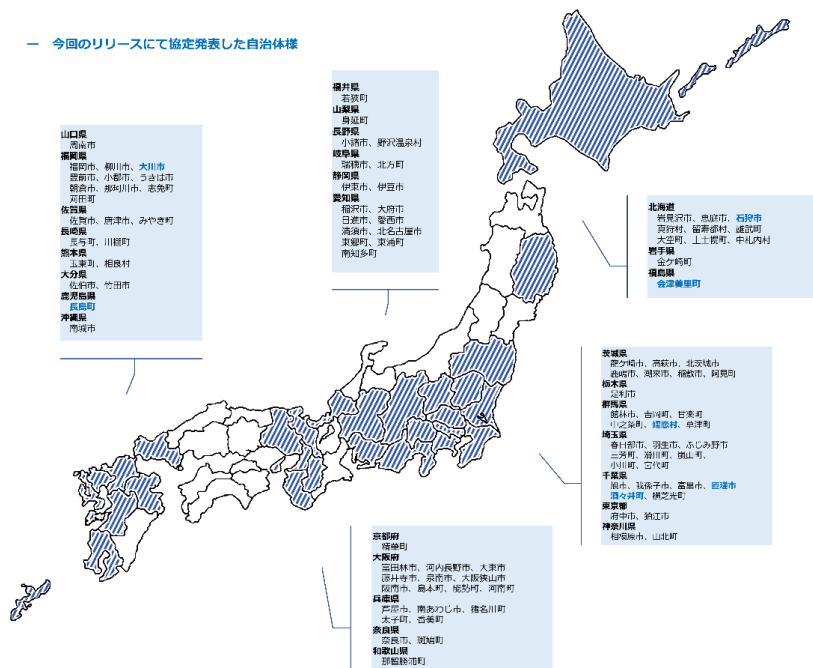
ー 今回のリリースにて協定発表した自治体様

福井県
若狭町
山梨県
身延町
長野県
小諸市、野沢温泉村
岐阜県
瑞穂市、北方町
静岡県
伊東市、伊豆市
愛知県
稲沢市、大府市
日進市、愛西市
清須市、北名古屋市
東郷町、東浦町
南知多町

山口県
周南市
福岡県
福岡市、柳川市、大川市
豊前市、小郡市、うきは市
朝倉市、那珂川市、志免町
苅田町
佐賀県
佐賀市、唐津市、みやき町
長崎県
長与町、川棚町
熊本県
玉東町、相良村
大分県
佐伯市、竹田市
鹿児島県
長島町
沖縄県
南城市

北海道
岩見沢市、恵庭市、石狩市
真狩村、留寿都村、鷹栖町
大空町、上士幌町、中札内村
岩手県
金ケ崎町
福島県
会津美里町

茨城県
龍ケ崎市、高萩市、北茨城市
鹿嶋市、潮来市、稲敷市、阿見町
栃木県
足利市
群馬県
館林市、吉岡町、甘楽町
川之条町、嬬恋村、草津町
埼玉県
春日部市、羽生市、ふじみ野市
三芳町、滑川町、嵐山町
小川町、宮代町
千葉県
館山市、我孫子市、富里市、匝瑳市
酒々井町、横芝光町
東京都
府中市、狛江市
神奈川県
相模原市、山北町

京都府
精華町
大阪府
富田林市、河内長野市、大東市
藤井寺市、泉南市、大阪狭山市
阪南市、島本町、能勢町、河南町
兵庫県
芦屋市、南あわじ市、猪名川町
太子町、香美町
奈良県
奈良市、斑鳩町
和歌山県
那智勝浦町